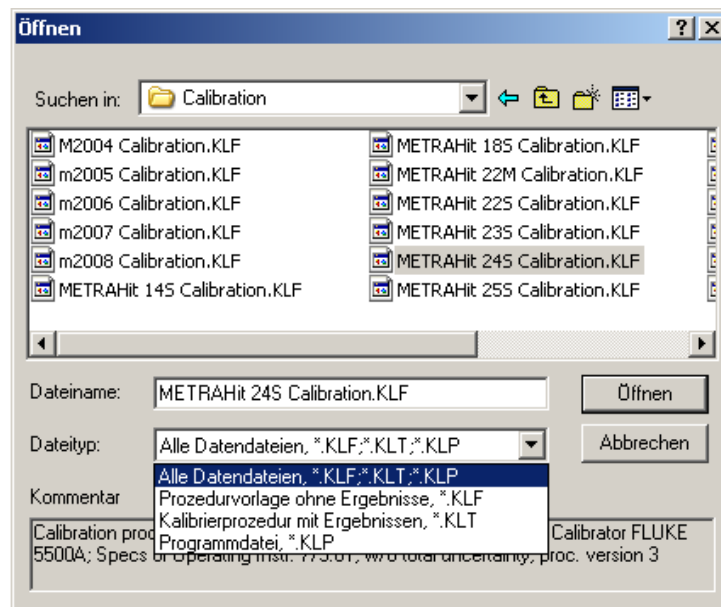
Öffnen

?  X

Suchen in: Calibration

M2004 Calibration.KLF
m2005 Calibration.KLF
m2006 Calibration.KLF
m2007 Calibration.KLF
m2008 Calibration.KLF
METRAHit 14S Calibration.KLF

METRAHit 18S Calibration.KLF
METRAHit 22M Calibration.KLF
METRAHit 22S Calibration.KLF
METRAHit 23S Calibration.KLF
METRAHit 24S Calibration.KLF
METRAHit 25S Calibration.KLF

Dateiname: METRAHit 24S Calibration.KLF

Öffnen

Dateityp: Alle Datendateien, *.KLF;*.KLT;*.KLP

Abbrechen

Alle Datendateien, *.KLF;*.KLT;*.KLP
Prozedurvorlage ohne Ergebnisse, *.KLF
Kalibrierprozedur mit Ergebnissen, *.KLT
Programmdatei, *.KLP

Kommentar

Calibration proc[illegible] Calibrator FLUKE 5500A; Specs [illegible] w/o total uncertainty, proc. version 3